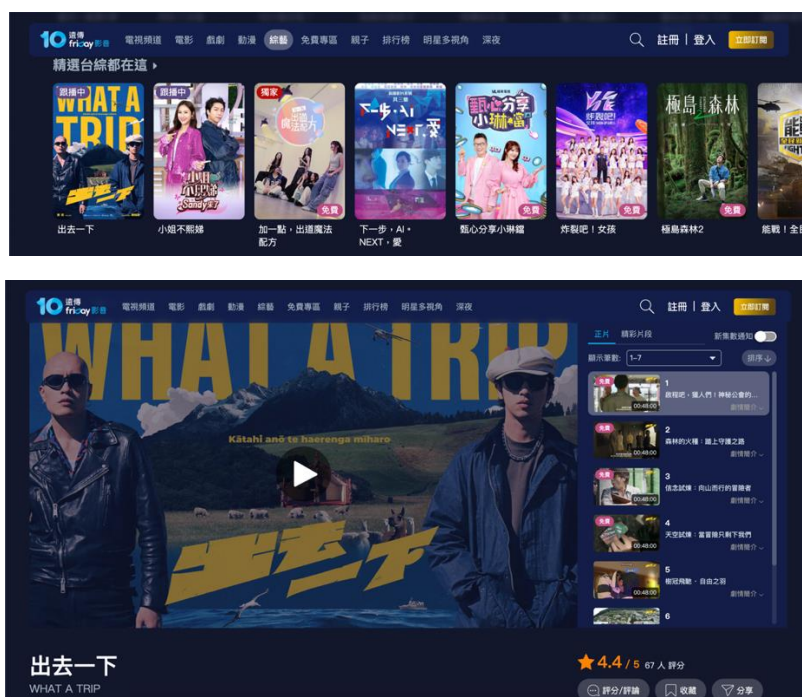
10 遠傳 friDay 影音　電視頻道　電影　戲劇　動漫　綜藝　免費專區　親子　排行榜　明星多視角　深夜　註冊 | 登入　立即訂閱

精選台綜都在這 ▸

跟播中 WHAT A TRIP　出去一下
跟播中　小姐不熙娣
獨家　免費　加一點，出道魔法配方
免費　下一步，AI．NEXT．愛
免費　甄心分享小琳窩
免費　炸裂吧！女孩
免費　極島森林　極島森林2
能戰！全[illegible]

10 遠傳 friDay 影音　電視頻道　電影　戲劇　動漫　綜藝　免費專區　親子　排行榜　明星多視角　深夜　註冊 | 登入　立即訂閱

WHAT A TRIP

Kātahi anō te haerenga miharo

出去一下

正片　精彩片段　新集數通知

顯示筆數: 1-7　排序

免費 1 啟程吧，獵人們！神祕公會的... 00:48:00 劇情簡介
免費 2 森林的火種：踏上守護之路 00:48:00 劇情簡介
免費 3 信念試煉：向山而行的冒險者 00:48:00 劇情簡介
免費 4 天空試煉：當冒險只剩下我們 00:48:00 劇情簡介
5 樹冠飛馳．自由之容 00:48:00 劇情簡介
6

出去一下
WHAT A TRIP

4.4 / 5 67 人 評分

評分/評論　收藏　分享